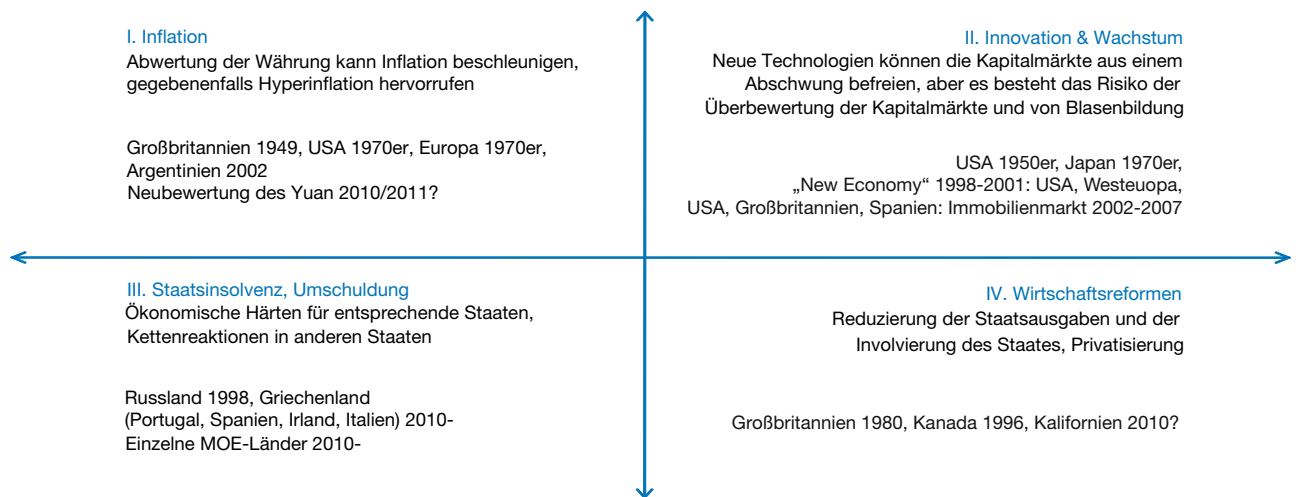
I. Inflation
Abwertung der Währung kann Inflation beschleunigen, gegebenenfalls Hyperinflation hervorrufen

Großbritannien 1949, USA 1970er, Europa 1970er, Argentinien 2002
Neubewertung des Yuan 2010/2011?

II. Innovation & Wachstum
Neue Technologien können die Kapitalmärkte aus einem Abschwung befreien, aber es besteht das Risiko der Überbewertung der Kapitalmärkte und von Blasenbildung

USA 1950er, Japan 1970er,
„New Economy" 1998-2001: USA, Westeuopa,
USA, Großbritannien, Spanien: Immobilienmarkt 2002-2007

III. Staatsinsolvenz, Umschuldung
Ökonomische Härten für entsprechende Staaten, Kettenreaktionen in anderen Staaten

Russland 1998, Griechenland
(Portugal, Spanien, Irland, Italien) 2010-
Einzelne MOE-Länder 2010-

IV. Wirtschaftsreformen
Reduzierung der Staatsausgaben und der Involvierung des Staates, Privatisierung

Großbritannien 1980, Kanada 1996, Kalifornien 2010?